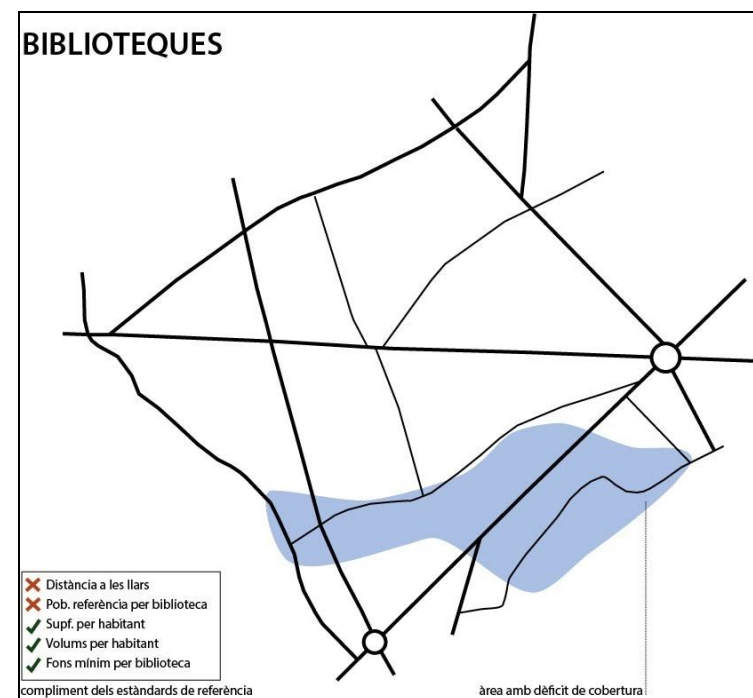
BIBLIOTEQUES

✗ Distància a les llars
✗ Pob. referència per biblioteca
✓ Supf. per habitant
✓ Volums per habitant
✓ Fons mínim per biblioteca

compliment dels estàndards de referència

àrea amb dèficit de cobertura